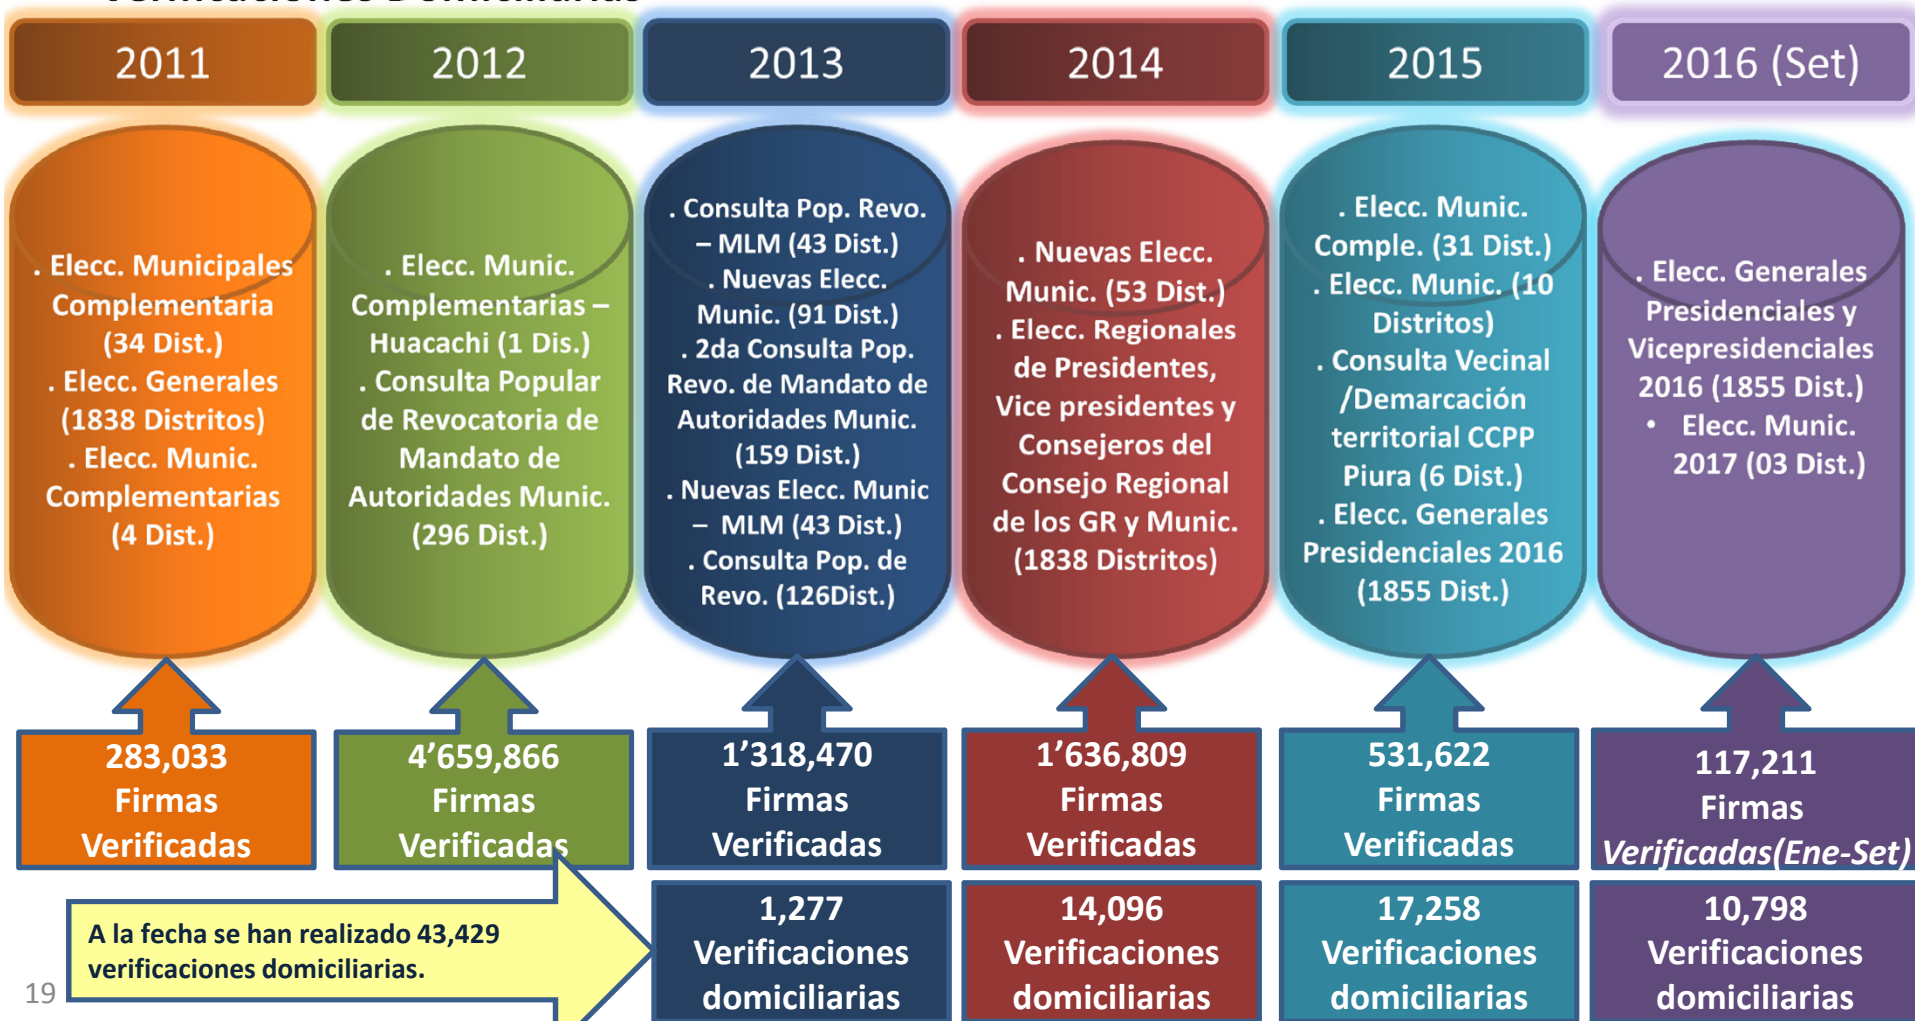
2011

2012

2013

2014

2015

2016 (Set)

. Elecc. Municipales Complementaria (34 Dist.)
. Elecc. Generales (1838 Distritos)
. Elecc. Munic. Complementarias (4 Dist.)

. Elecc. Munic. Complementarias – Huacachi (1 Dis.)
. Consulta Popular de Revocatoria de Mandato de Autoridades Munic. (296 Dist.)

. Consulta Pop. Revo. – MLM (43 Dist.)
. Nuevas Elecc. Munic. (91 Dist.)
. 2da Consulta Pop. Revo. de Mandato de Autoridades Munic. (159 Dist.)
. Nuevas Elecc. Munic – MLM (43 Dist.)
. Consulta Pop. de Revo. (126Dist.)

. Nuevas Elecc. Munic. (53 Dist.)
. Elecc. Regionales de Presidentes, Vice presidentes y Consejeros del Consejo Regional de los GR y Munic. (1838 Distritos)

. Elecc. Munic. Comple. (31 Dist.)
. Elecc. Munic. (10 Distritos)
. Consulta Vecinal /Demarcación territorial CCPP Piura (6 Dist.)
. Elecc. Generales Presidenciales 2016 (1855 Dist.)

. Elecc. Generales Presidenciales y Vicepresidenciales 2016 (1855 Dist.)
• Elecc. Munic. 2017 (03 Dist.)

283,033 Firmas Verificadas

4'659,866 Firmas Verificadas

1'318,470 Firmas Verificadas

1'636,809 Firmas Verificadas

531,622 Firmas Verificadas

117,211 Firmas Verificadas(Ene-Set)

A la fecha se han realizado 43,429 verificaciones domiciliarias.

1,277 Verificaciones domiciliarias

14,096 Verificaciones domiciliarias

17,258 Verificaciones domiciliarias

10,798 Verificaciones domiciliarias

19